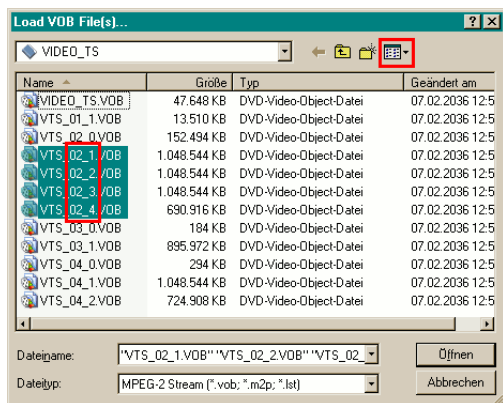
Load VOB File(s)...

? X

VIDEO_TS

| Name | Größe | Typ | Geändert am |
|---|---|---|---|
| VIDEO_TS.VOB | 47.648 KB | DVD-Video-Object-Datei | 07.02.2036 12:5 |
| VTS_01_1.VOB | 13.510 KB | DVD-Video-Object-Datei | 07.02.2036 12:5 |
| VTS_02_0.VOB | 152.494 KB | DVD-Video-Object-Datei | 07.02.2036 12:5 |
| VTS_02_1.VOB | 1.048.544 KB | DVD-Video-Object-Datei | 07.02.2036 12:5 |
| VTS_02_2.VOB | 1.048.544 KB | DVD-Video-Object-Datei | 07.02.2036 12:5 |
| VTS_02_3.VOB | 1.048.544 KB | DVD-Video-Object-Datei | 07.02.2036 12:5 |
| VTS_02_4.VOB | 690.916 KB | DVD-Video-Object-Datei | 07.02.2036 12:5 |
| VTS_03_0.VOB | 184 KB | DVD-Video-Object-Datei | 07.02.2036 12:5 |
| VTS_03_1.VOB | 895.972 KB | DVD-Video-Object-Datei | 07.02.2036 12:5 |
| VTS_04_0.VOB | 294 KB | DVD-Video-Object-Datei | 07.02.2036 12:5 |
| VTS_04_1.VOB | 1.048.544 KB | DVD-Video-Object-Datei | 07.02.2036 12:5 |
| VTS_04_2.VOB | 724.908 KB | DVD-Video-Object-Datei | 07.02.2036 12:5 |

Dateiname: "VTS_02_1.VOB" "VTS_02_2.VOB" "VTS_02_

Öffnen

Dateityp: MPEG-2 Stream (*.vob; *.m2p; *.lst)

Abbrechen